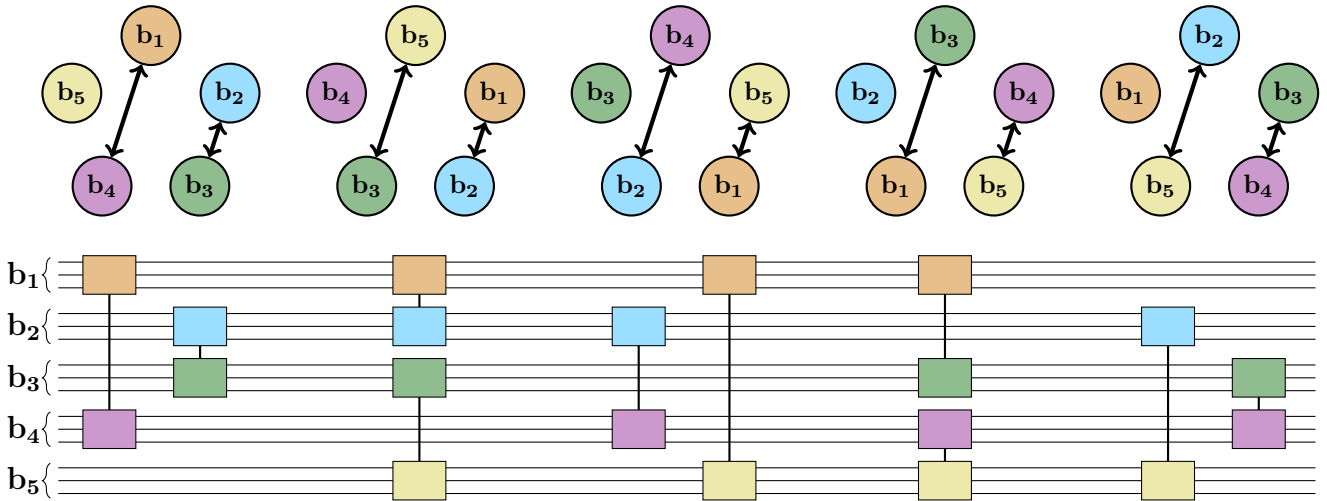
$\mathbf{b_1}$ $\mathbf{b_5}$ $\mathbf{b_2}$ $\mathbf{b_4}$ $\mathbf{b_3}$

$\mathbf{b_5}$ $\mathbf{b_4}$ $\mathbf{b_1}$ $\mathbf{b_3}$ $\mathbf{b_2}$

$\mathbf{b_4}$ $\mathbf{b_3}$ $\mathbf{b_5}$ $\mathbf{b_2}$ $\mathbf{b_1}$

$\mathbf{b_3}$ $\mathbf{b_2}$ $\mathbf{b_4}$ $\mathbf{b_1}$ $\mathbf{b_5}$

$\mathbf{b_2}$ $\mathbf{b_1}$ $\mathbf{b_3}$ $\mathbf{b_5}$ $\mathbf{b_4}$

$\mathbf{b_1}$
$\mathbf{b_2}$
$\mathbf{b_3}$
$\mathbf{b_4}$
$\mathbf{b_5}$